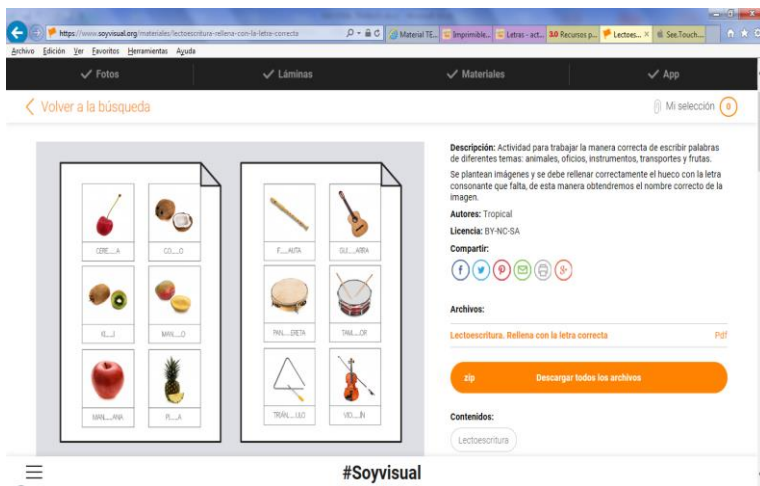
https://www.soyvisual.org/materiales/lectoescritura-rellena-con-la-letra-correcta

Material TE... Imprimible... Letras - act... 3.0 Recursos p... Lectoes... See.Touch...

Archivo Edición Ver Favoritos Herramientas Ayuda

✓ Fotos ✓ Láminas ✓ Materiales ✓ App

< Volver a la búsqueda

Mi selección 0

CERE__A CO__O
KI__I MAN__O
MAN__ANA PI__A

F__AUTA GUI__ARRA
PAN__ERETA TAM__OR
TRIÁN__ULO VIO__ÍN

Descripción: Actividad para trabajar la manera correcta de escribir palabras de diferentes temas: animales, oficios, instrumentos, transportes y frutas.

Se plantean imágenes y se debe rellenar correctamente el hueco con la letra consonante que falta, de esta manera obtendremos el nombre correcto de la imagen.

Autores: Tropical

Licencia: BY-NC-SA

Compartir:

Archivos:

Lectoescritura. Rellena con la letra correcta Pdf

zip Descargar todos los archivos

Contenidos:

Lectoescritura

#Soyvisual